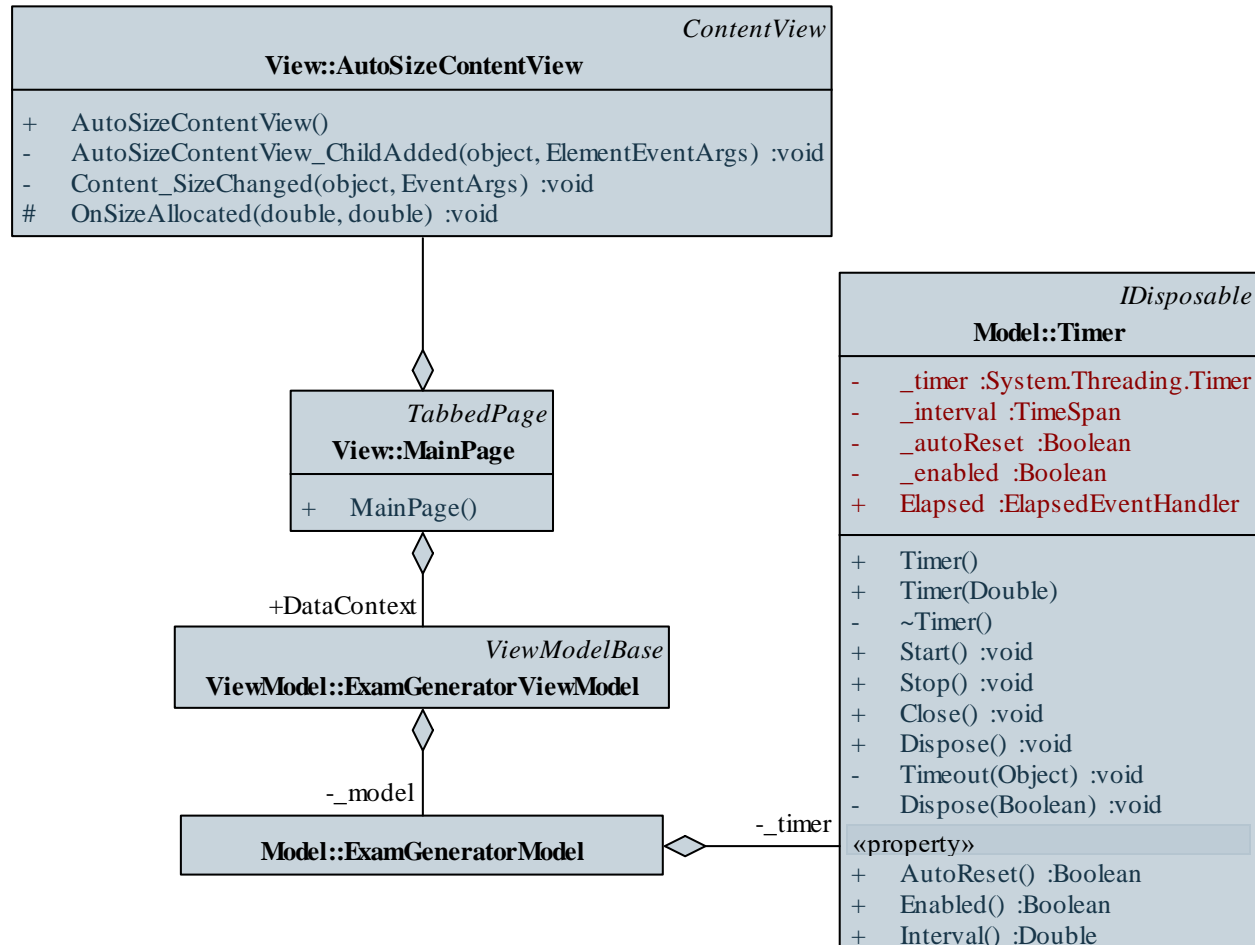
ContentView
View::AutoSizeContentView

+ AutoSizeContentView()
- AutoSizeContentView_ChildAdded(object, ElementEventArgs) :void
- Content_SizeChanged(object, EventArgs) :void
# OnSizeAllocated(double, double) :void

TabbedPage
View::MainPage

+ MainPage()

+DataContext

ViewModelBase
ViewModel::ExamGeneratorViewModel

-_model

Model::ExamGeneratorModel

-_timer

IDisposable
Model::Timer

- _timer :System.Threading.Timer
- _interval :TimeSpan
- _autoReset :Boolean
- _enabled :Boolean
+ Elapsed :ElapsedEventHandler

+ Timer()
+ Timer(Double)
- ~Timer()
+ Start() :void
+ Stop() :void
+ Close() :void
+ Dispose() :void
- Timeout(Object) :void
- Dispose(Boolean) :void

«property»
+ AutoReset() :Boolean
+ Enabled() :Boolean
+ Interval() :Double